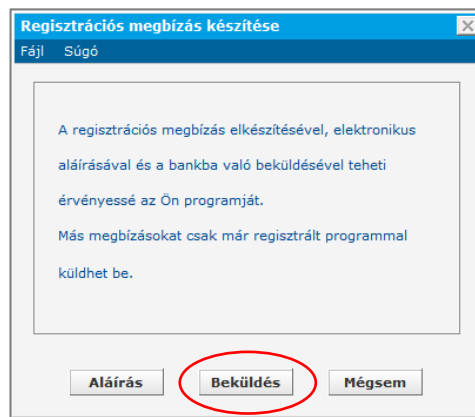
Regisztrációs megbízás készítése

Fájl Súgó

A regisztrációs megbízás elkészítésével, elektronikus aláírásával és a bankba való beküldésével teheti érvényessé az Ön programját.

Más megbízásokat csak már regisztrált programmal küldhet be.

Aláírás Beküldés Mégsem